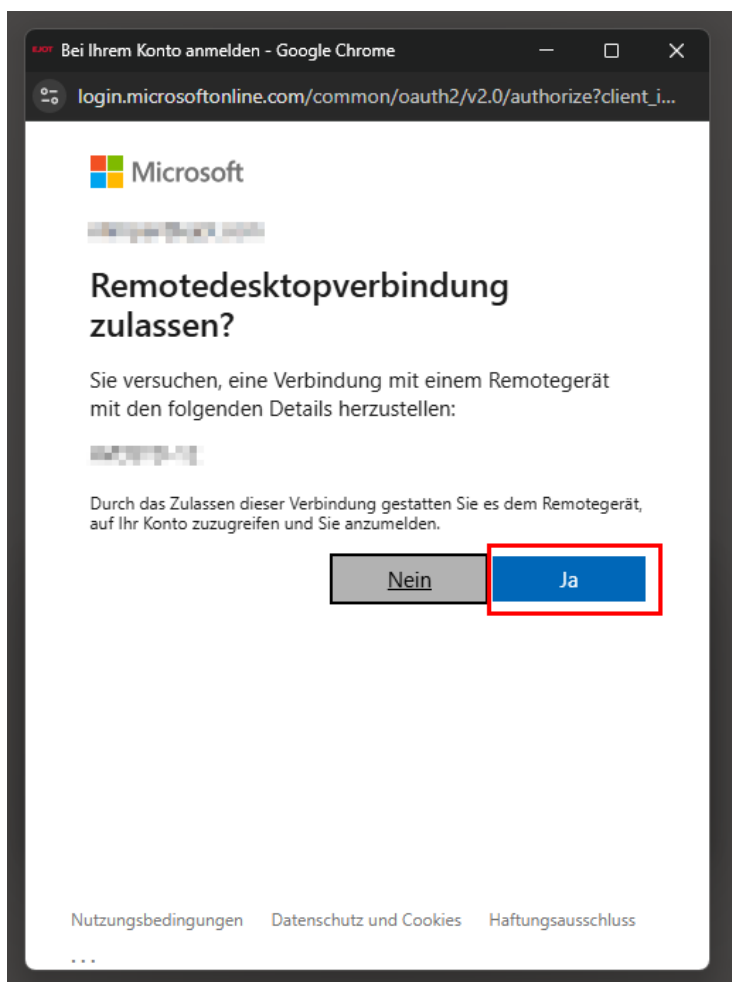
Bei Ihrem Konto anmelden - Google Chrome

login.microsoftonline.com/common/oauth2/v2.0/authorize?client_i...

Microsoft

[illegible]

Remotedesktopverbindung zulassen?

Sie versuchen, eine Verbindung mit einem Remotegerät mit den folgenden Details herzustellen:

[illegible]

Durch das Zulassen dieser Verbindung gestatten Sie es dem Remotegerät, auf Ihr Konto zuzugreifen und Sie anzumelden.

Nein

Ja

Nutzungsbedingungen Datenschutz und Cookies Haftungsausschluss

...